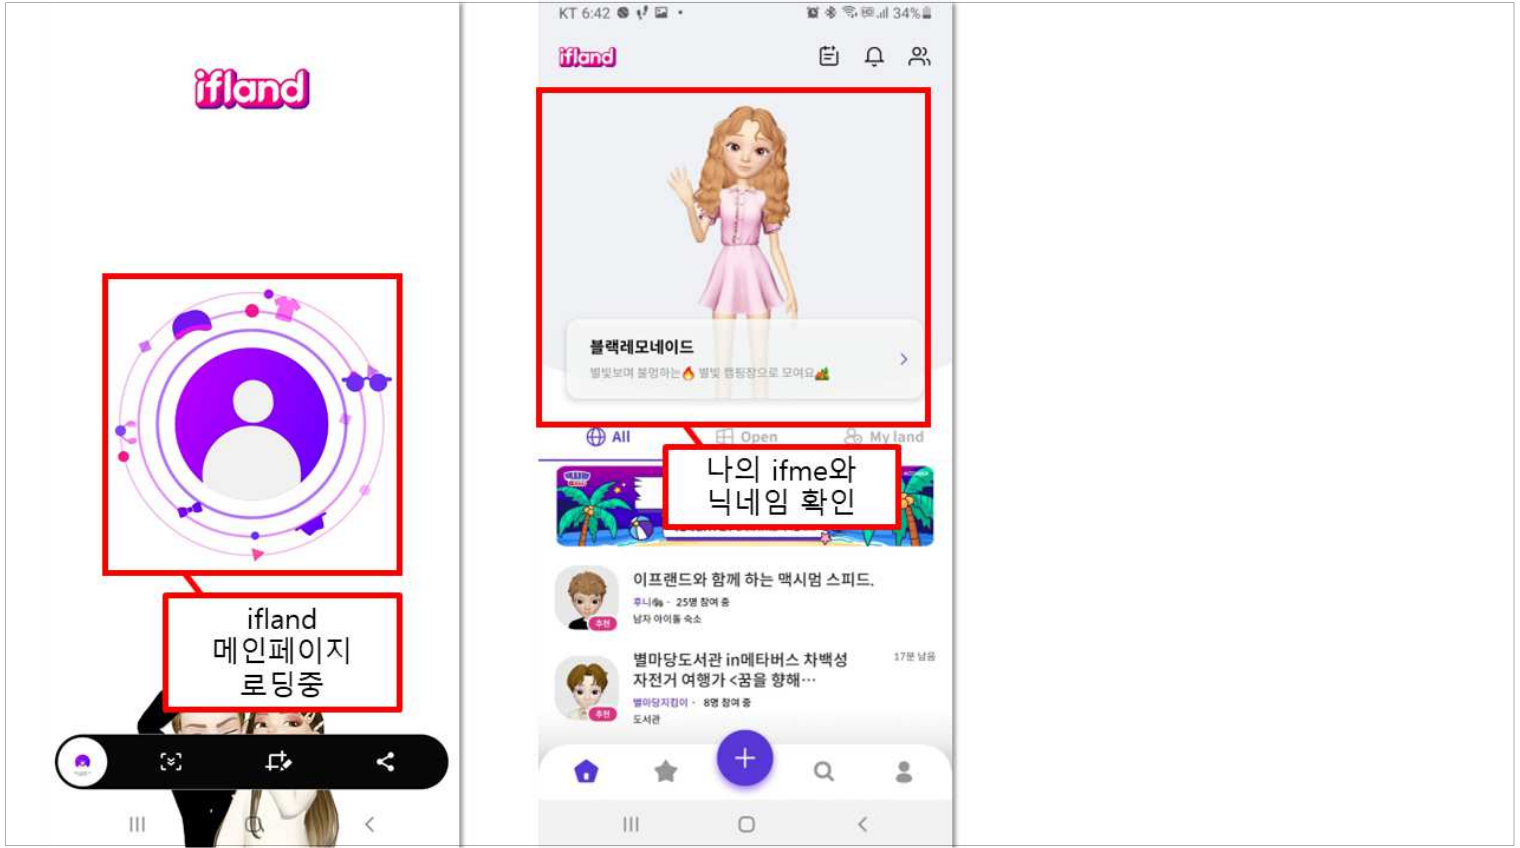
ifland

ifland
메인페이지
로딩중

KT 6:42 34%

ifland

블랙레모네이드
별빛보며 불멍하는🔥 별빛 캠핑장으로 모여요

All Open My land

나의 ifme와
닉네임 확인

이프랜드와 함께 하는 맥시멈 스피드.
후니 · 25명 참여 중
남자 아이돌 숙소
추천

별마당도서관 in메타버스 차백성
자전거 여행가 <꿈을 향해…
17분 남음
별마당지킴이 · 8명 참여 중
도서관
추천